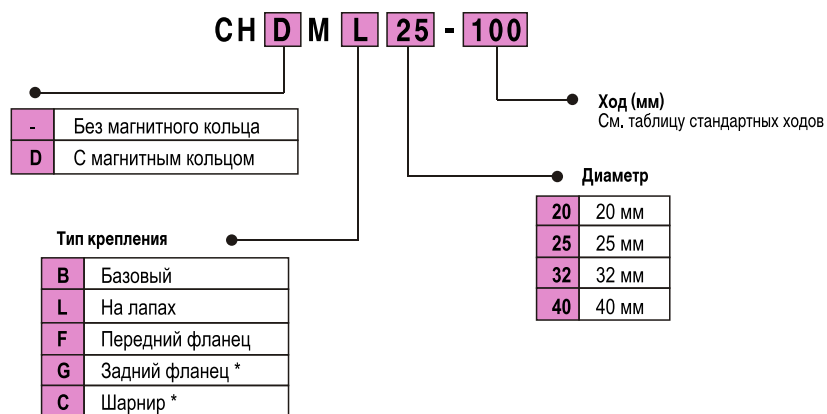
CH D M L 25 - 100

| - | Без магнитного кольца |
|---|---|
| D | С магнитным кольцом |

Ход (мм)
См. таблицу стандартных ходов

Диаметр

| 20 | 20 мм |
|---|---|
| 25 | 25 мм |
| 32 | 32 мм |
| 40 | 40 мм |

Тип крепления

| B | Базовый |
|---|---|
| L | На лапах |
| F | Передний фланец |
| G | Задний фланец * |
| C | Шарнир * |